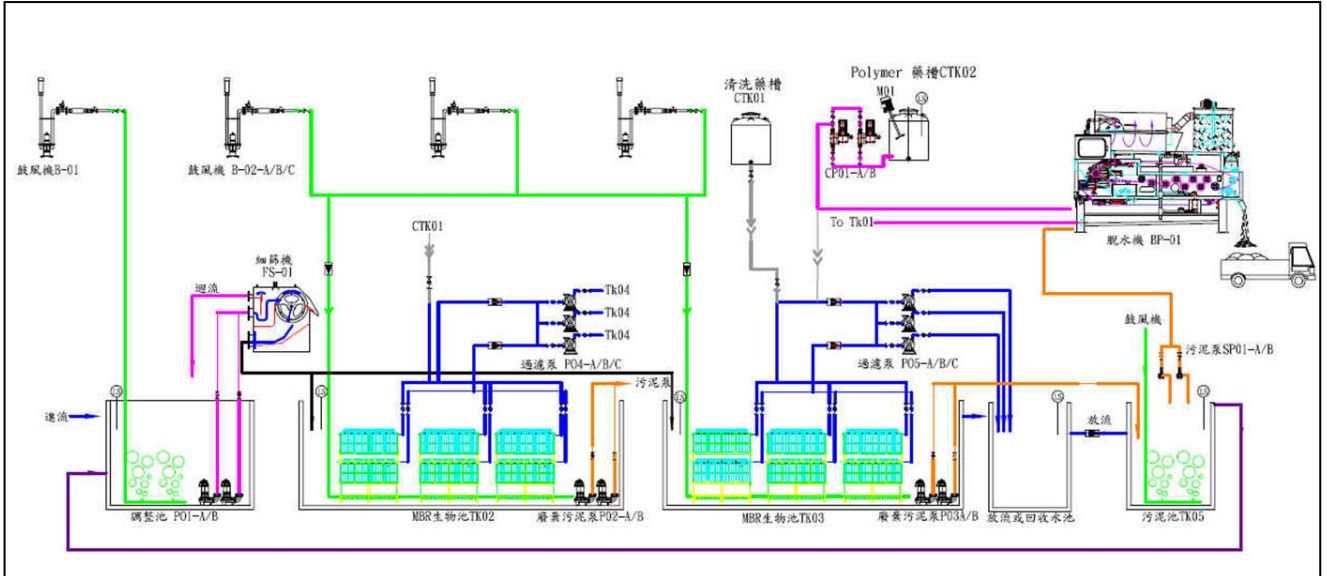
鼓風機B-01

鼓風機 B-02-A/B/C

清洗藥槽
CTK01

Polymer 藥槽CTK02

M01

CP01-A/B

To Tk01

脫水機 BP-01

CTK01

細篩機
FS-01

迴流

Tk04

Tk04

Tk04

過濾泵 P04-A/B/C

過濾泵 P05-A/B/C

鼓風機

污泥泵SP01-A/B

污泥泵

進流

放流

調整池 P01-A/B

MBR生物池TK02

廢棄污泥泵P02-A/B

MBR生物池TK03

廢棄污泥泵P03A/B

放流或回收水池

污泥池TK05